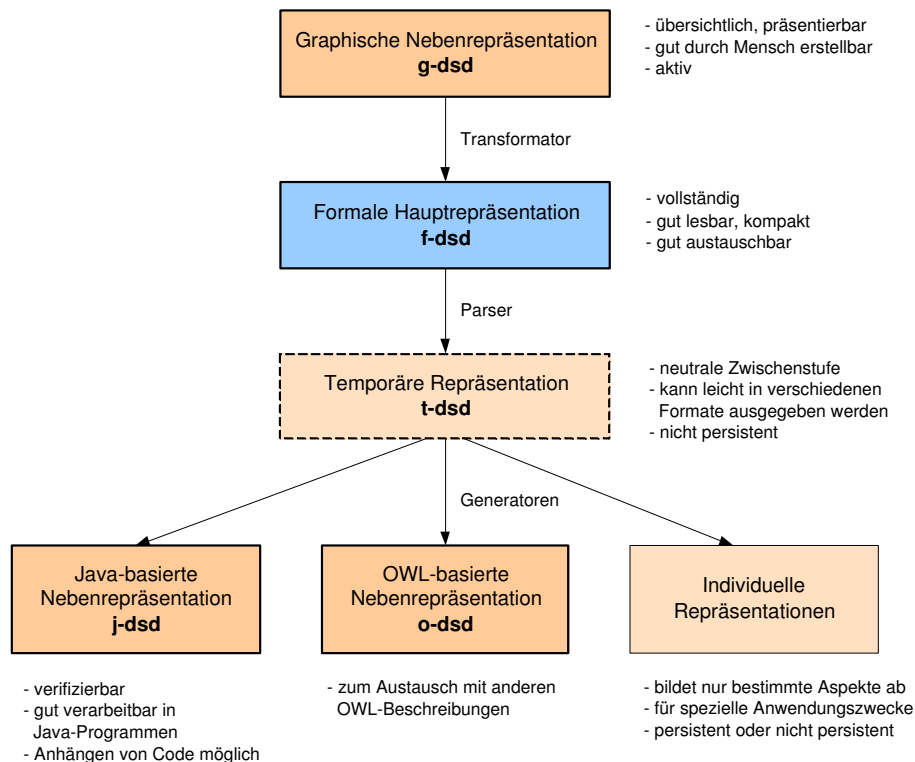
Graphische Nebenrepräsentation
**g-dsd**

- übersichtlich, präsentierbar
- gut durch Mensch erstellbar
- aktiv

Transformator

Formale Hauptrepräsentation
**f-dsd**

- vollständig
- gut lesbar, kompakt
- gut austauschbar

Parser

Temporäre Repräsentation
**t-dsd**

- neutrale Zwischenstufe
- kann leicht in verschiedenen Formate ausgegeben werden
- nicht persistent

Generatoren

Java-basierte Nebenrepräsentation
**j-dsd**

OWL-basierte Nebenrepräsentation
**o-dsd**

Individuelle Repräsentationen

- verifizierbar
- gut verarbeitbar in Java-Programmen
- Anhängen von Code möglich

- zum Austausch mit anderen OWL-Beschreibungen

- bildet nur bestimmte Aspekte ab
- für spezielle Anwendungszwecke
- persistent oder nicht persistent